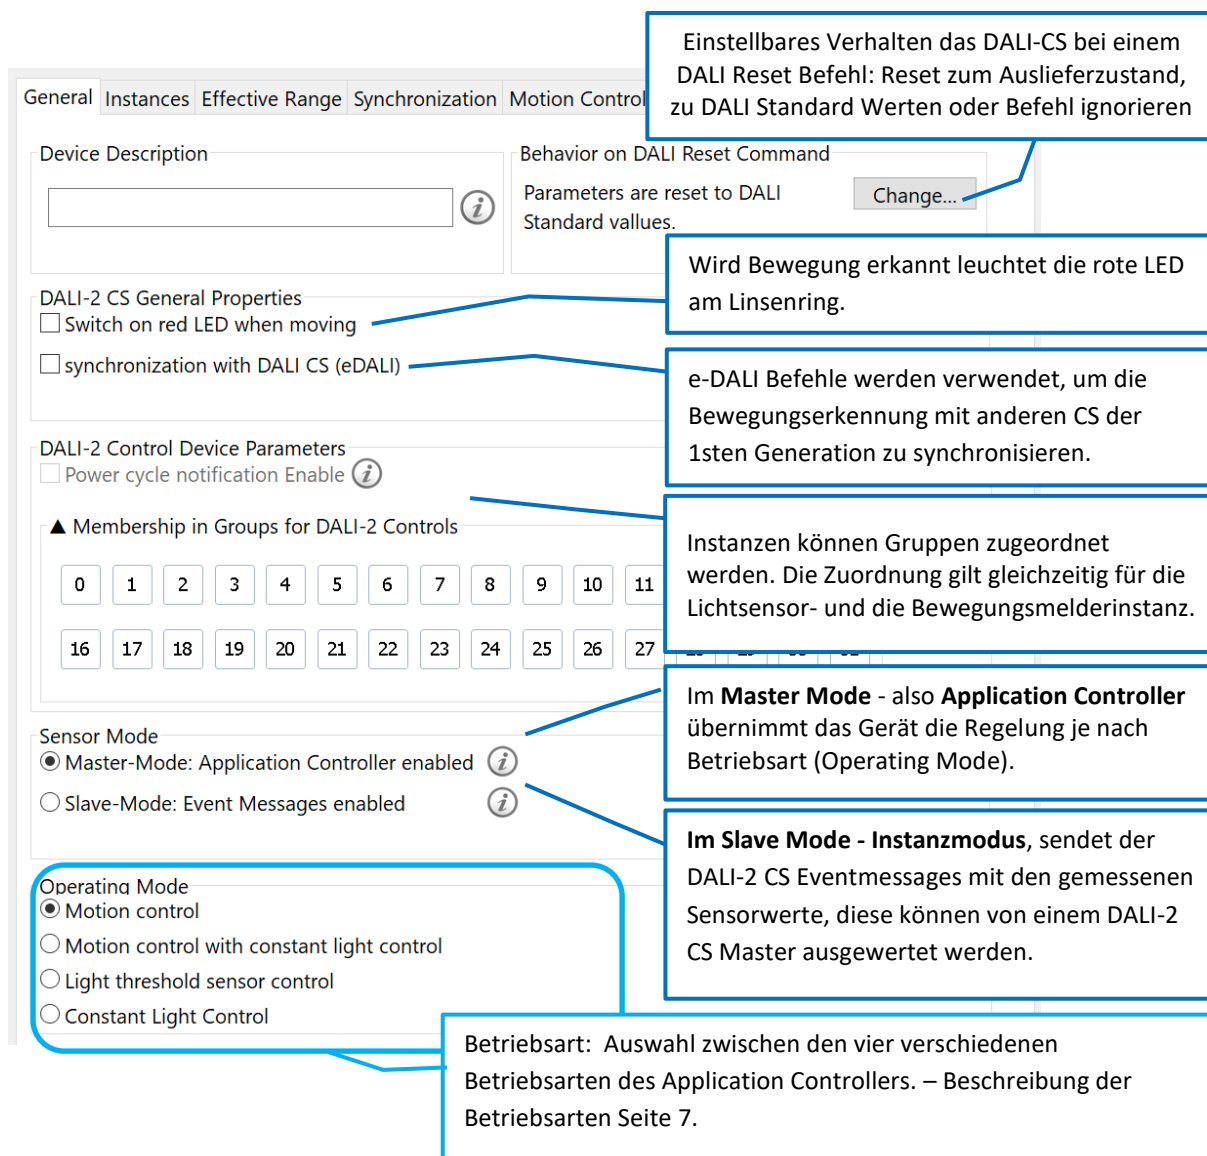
General | Instances | Effective Range | Synchronization | Motion Control

Einstellbares Verhalten das DALI-CS bei einem DALI Reset Befehl: Reset zum Auslieferzustand, zu DALI Standard Werten oder Befehl ignorieren

Device Description

Behavior on DALI Reset Command

Parameters are reset to DALI Standard vallues.

Change...

Wird Bewegung erkannt leuchtet die rote LED am Linsenring.

DALI-2 CS General Properties

Switch on red LED when moving

synchronization with DALI CS (eDALI)

e-DALI Befehle werden verwendet, um die Bewegungserkennung mit anderen CS der 1sten Generation zu synchronisieren.

DALI-2 Control Device Parameters

Power cycle notification Enable

Membership in Groups for DALI-2 Controls

Instanzen können Gruppen zugeordnet werden. Die Zuordnung gilt gleichzeitig für die Lichtsensor- und die Bewegungsmelderinstanz.

| 0 | 1 | 2 | 3 | 4 | 5 | 6 | 7 | 8 | 9 | 10 | 11 |
|---|---|---|---|---|---|---|---|---|---|---|---|
| 16 | 17 | 18 | 19 | 20 | 21 | 22 | 23 | 24 | 25 | 26 | 27 |

Im **Master Mode** - also **Application Controller** übernimmt das Gerät die Regelung je nach Betriebsart (Operating Mode).

Sensor Mode

Master-Mode: Application Controller enabled

Slave-Mode: Event Messages enabled

**Im Slave Mode - Instanzmodus**, sendet der DALI-2 CS Eventmessages mit den gemessenen Sensorwerte, diese können von einem DALI-2 CS Master ausgewertet werden.

Operating Mode

Motion control

Motion control with constant light control

Light threshold sensor control

Constant Light Control

Betriebsart: Auswahl zwischen den vier verschiedenen Betriebsarten des Application Controllers. – Beschreibung der Betriebsarten Seite 7.